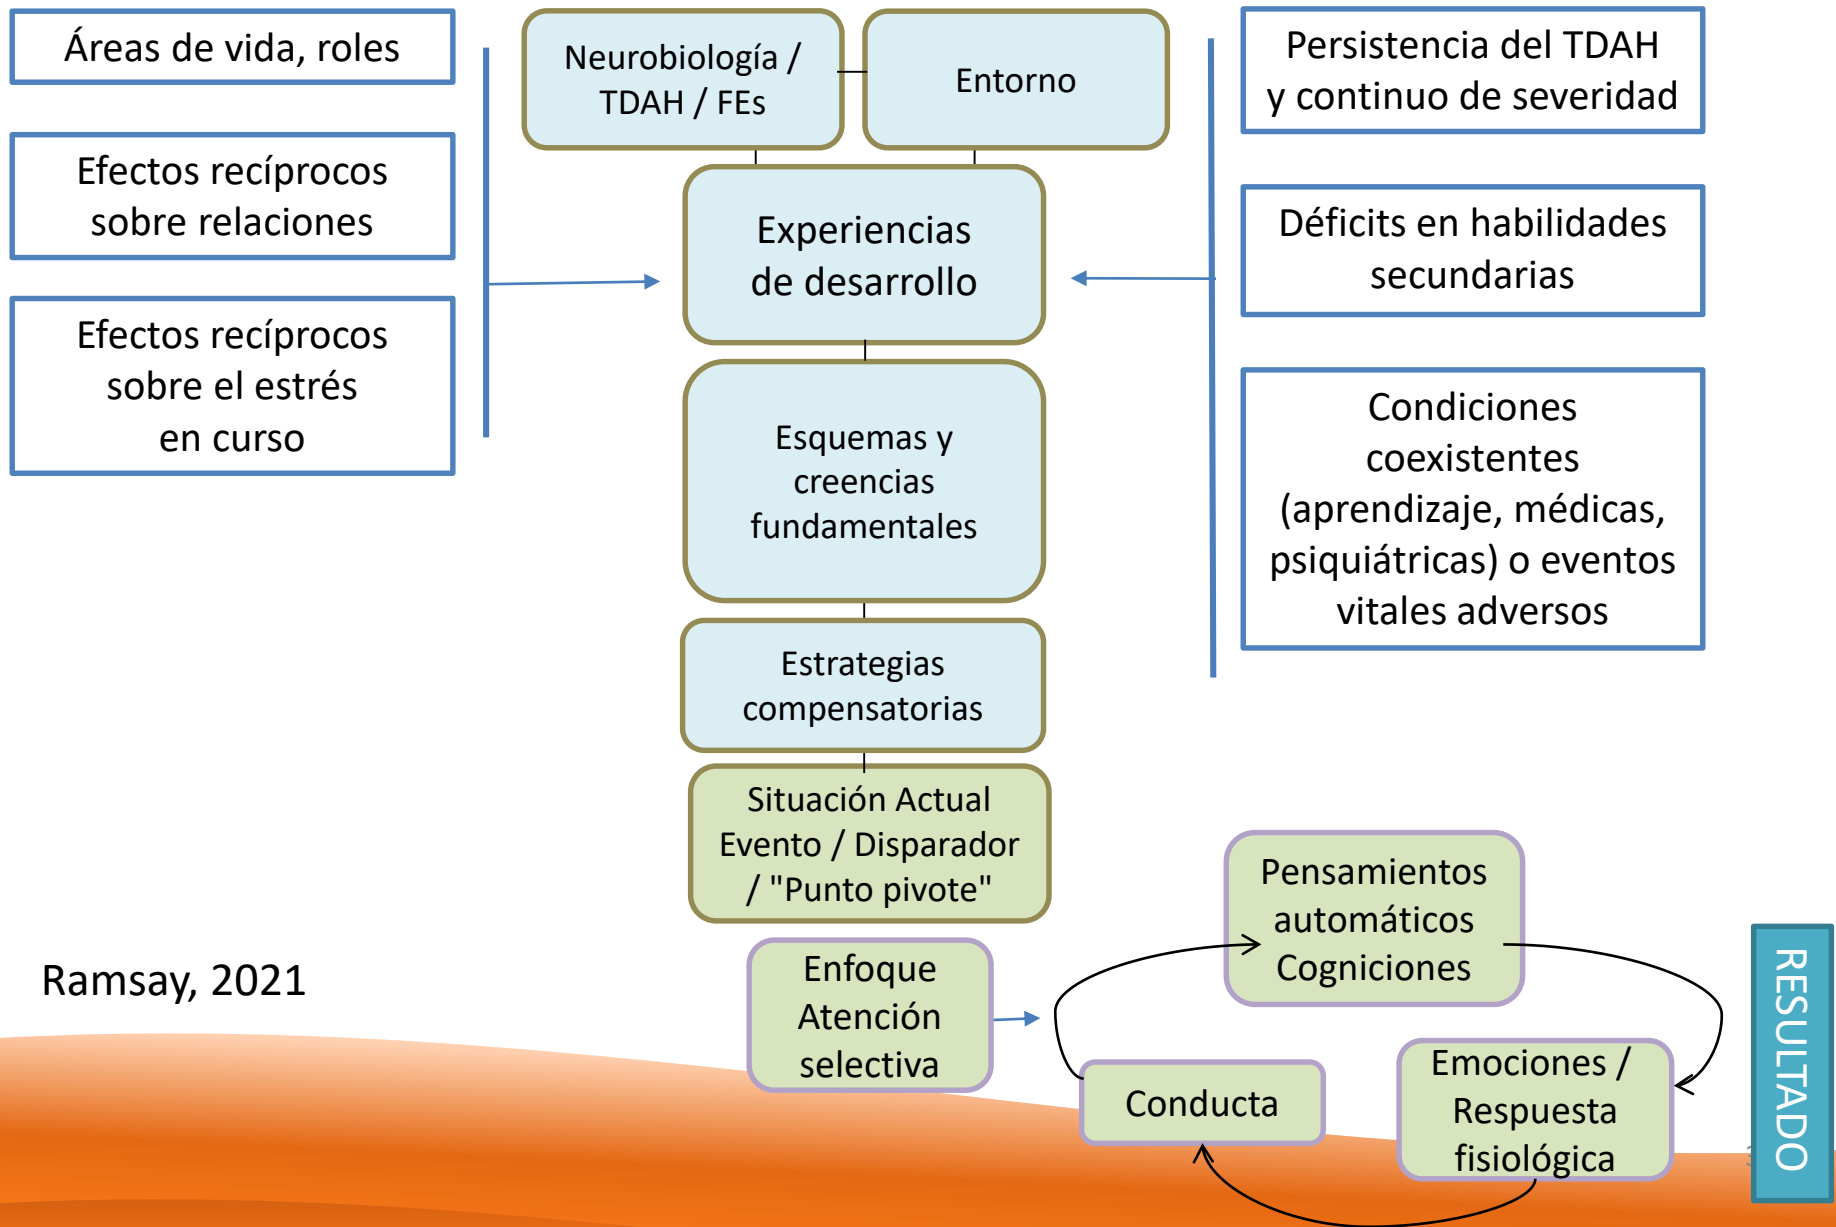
Áreas de vida, roles

Efectos recíprocos sobre relaciones

Efectos recíprocos sobre el estrés en curso

Neurobiología / TDAH / FEs

Entorno

Experiencias de desarrollo

Esquemas y creencias fundamentales

Estrategias compensatorias

Situación Actual Evento / Disparador / "Punto pivote"

Persistencia del TDAH y continuo de severidad

Déficits en habilidades secundarias

Condiciones coexistentes (aprendizaje, médicas, psiquiátricas) o eventos vitales adversos

Ramsay, 2021

Enfoque Atención selectiva

Pensamientos automáticos Cogniciones

Conducta

Emociones / Respuesta fisiológica

RESULTADO